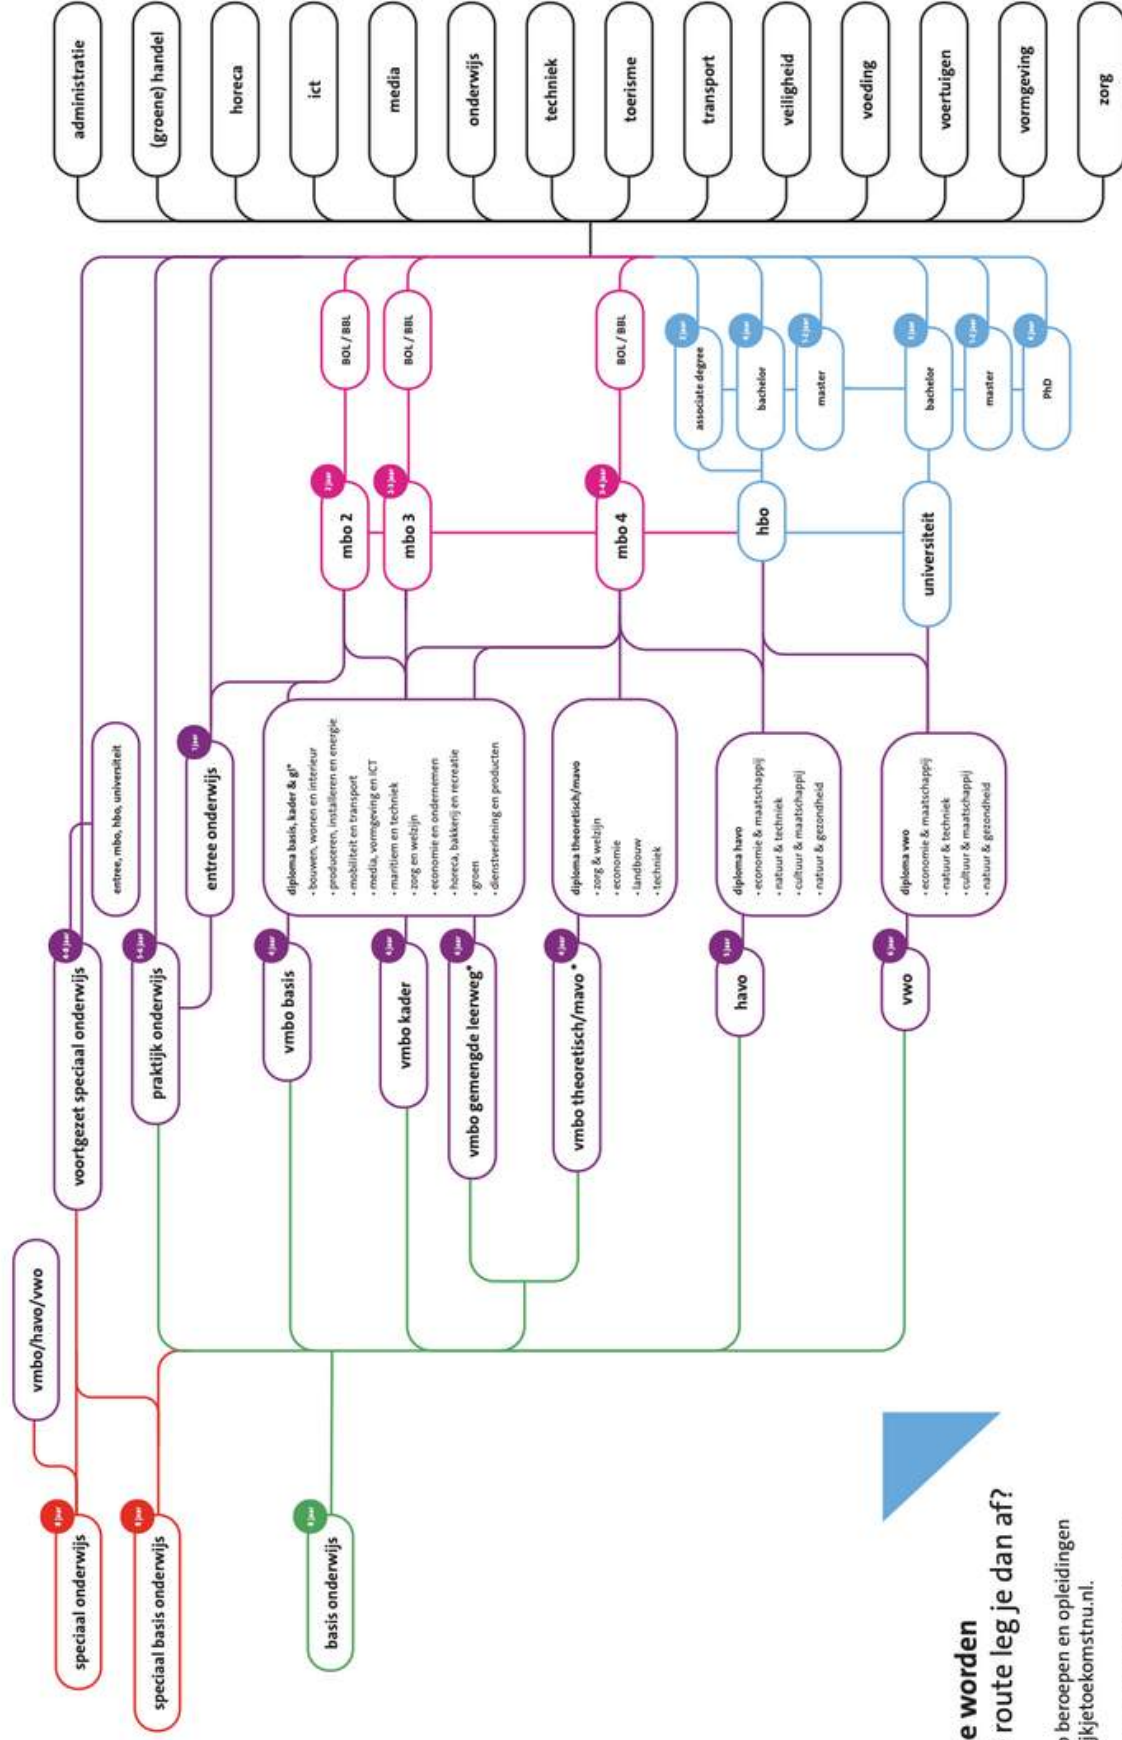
administratie
(groene) handel
horeca
ict
media
onderwijs
techniek
toerisme
transport
veiligheid
voeding
voertuigen
vormgeving
zorg

BOL / BBL
BOL / BBL
BOL / BBL

2 jaar
associate degree
4 jaar
bachelor
1-2 jaar
master
3 jaar
bachelor
1-2 jaar
master
4 jaar
PhD

2 jaar
mbo 2
2-3 jaar
mbo 3
3-4 jaar
mbo 4
hbo
universiteit

entree, mbo, hbo, universiteit

1 jaar
entree onderwijs

diploma basis, kader & gl*
· bouwen, wonen en interieur
· produceren, installeren en energie
· mobiliteit en transport
· media, vormgeving en ICT
· maritiem en techniek
· zorg en welzijn
· economie en ondernemen
· horeca, bakkerij en recreatie
· groen
· dienstverlening en producten

diploma theoretisch/mavo
· zorg & welzijn
· economie
· landbouw
· techniek

diploma havo
· economie & maatschappij
· natuur & techniek
· cultuur & maatschappij
· natuur & gezondheid

diploma vwo
· economie & maatschappij
· natuur & techniek
· cultuur & maatschappij
· natuur & gezondheid

4-8 jaar
voortgezet speciaal onderwijs
3-6 jaar
praktijk onderwijs
4 jaar
vmbo basis
4 jaar
vmbo kader
4 jaar
vmbo gemengde leerweg*
4 jaar
vmbo theoretisch/mavo *
5 jaar
havo
6 jaar
vwo

vmbo/havo/vwo

8 jaar
speciaal onderwijs
8 jaar
speciaal basis onderwijs
8 jaar
basis onderwijs

e worden
route leg je dan af?

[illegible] beroepen en opleidingen
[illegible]ijkjetoekomstnu.nl.